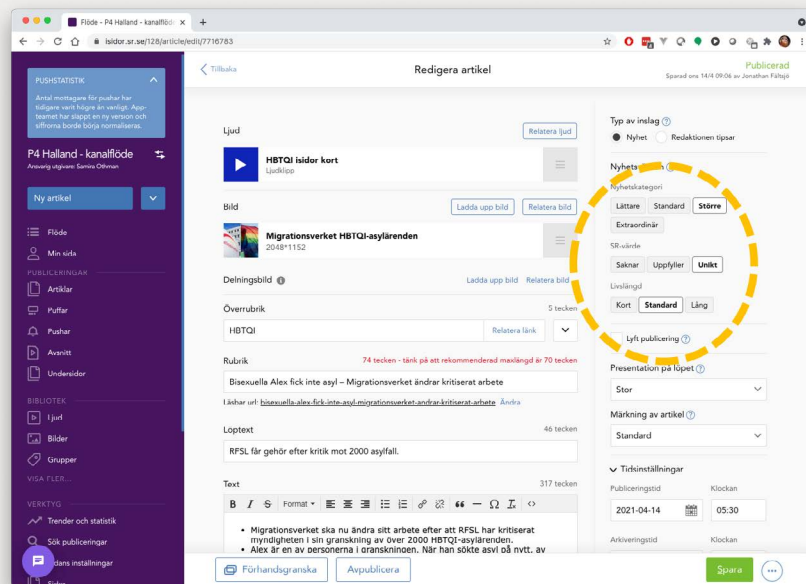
Flöde - P4 Halland - kanalflöde ×
isidor.sr.se/128/article/edit/7716783

PUSHSTATISTIK
Antal mottagare för pushar har tidigare varit högre än vanligt. App-teamet har släppt en ny version och siffrorna borde börja normaliseras.

P4 Halland - kanalflöde
Ansvarig utgivare: Samira Othman

Ny artikel

Flöde
Min sida
PUBLICERINGAR
Artiklar
Puffar
Pushar
Avsnitt
Undersidor
BIBLIOTEK
Ljud
Bilder
Grupper
VISA FLER...
VERKTYG
Trender och statistik
Sök publiceringar
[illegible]dans inställningar
Sidor

Tillbaka

Redigera artikel

Publicerad
Sparad ons 14/4 09:06 av Jonathan Fällsjö

Ljud
Relatera ljud
HBTQI isidor kort
Ljudklipp

Bild
Ladda upp bild
Relatera bild
Migrationsverket HBTQI-asylärenden
2048*1152

Delningsbild
Ladda upp bild
Relatera bild

Överrubrik
5 tecken
HBTQI
Relatera länk

Rubrik
74 tecken - tänk på att rekommenderad maxlängd är 70 tecken
Bisexuella Alex fick inte asyl – Migrationsverket ändrar kritiserat arbete
Läsbar url: bisexuella-alex-fick-inte-asyl-migrationsverket-andrar-kritiserat-arbete Ändra

Loptext
46 tecken
RFSL får gehör efter kritik mot 2000 asylfall.

Text
317 tecken
B I S Format

• Migrationsverket ska nu ändra sitt arbete efter att RFSL har kritiserat myndigheten i sin granskning av över 2000 HBTQI-asylärenden.
• Alex är en av personerna i granskningen. När han sökte asyl på nytt, av

Förhandsgranska
Avpublicera

Typ av inslag
Nyhet
Redaktionen tipsar

Nyhets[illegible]
Nyhetskategori
Lättare
Standard
Större
Extraordinär
SR-värde
Saknar
Uppfyller
Unikt
Livslängd
Kort
Standard
Lång

Lyft publicering

Presentation på löpet
Stor

Märkning av artikel
Standard

Tidsinställningar
Publiceringstid
Klockan
2021-04-14
05:30
Arkiveringstid
Klockan

Spara